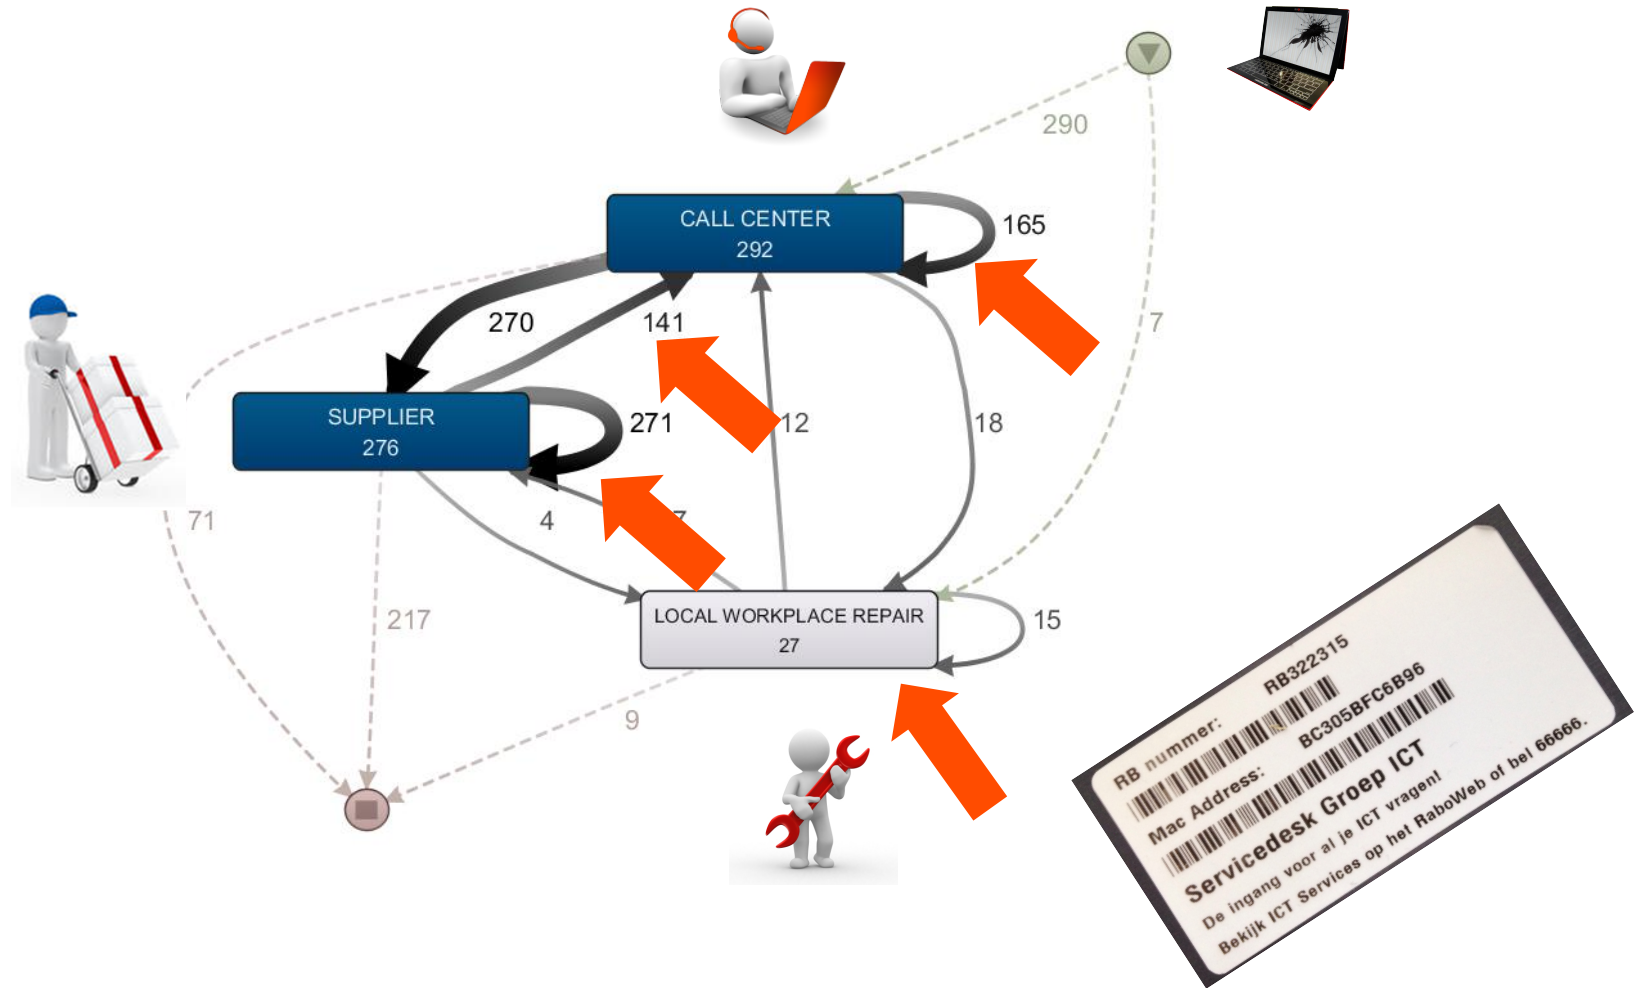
290

CALL CENTER
292

165

270

141

7

SUPPLIER
276

271

12

18

71

4

7

217

LOCAL WORKPLACE REPAIR
27

15

9

RB nummer: RB322315
Mac Address: BC305BFC6B96
Servicedesk Groep ICT
De ingang voor al je ICT vragen!
Bekijk ICT Services op het RaboWeb of bel 66666.